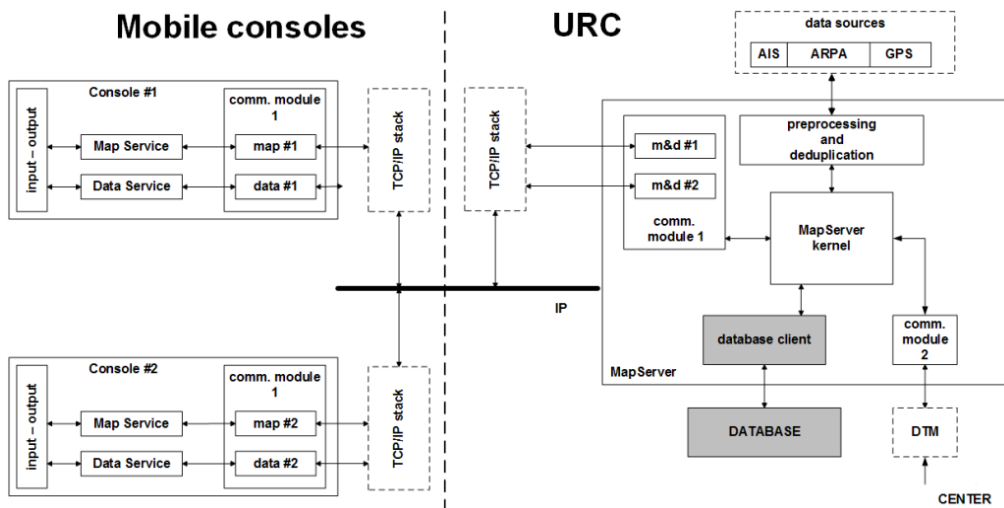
Mobile consoles

URC

data sources

AIS

ARPA

GPS

Console #1

input – output

Map Service

Data Service

comm. module 1

map #1

data #1

TCP/IP stack

TCP/IP stack

m&d #1

m&d #2

comm. module 1

preprocessing and deduplication

MapServer kernel

IP

database client

comm. module 2

MapServer

Console #2

input – output

Map Service

Data Service

comm. module 1

map #2

data #2

TCP/IP stack

DATABASE

DTM

CENTER